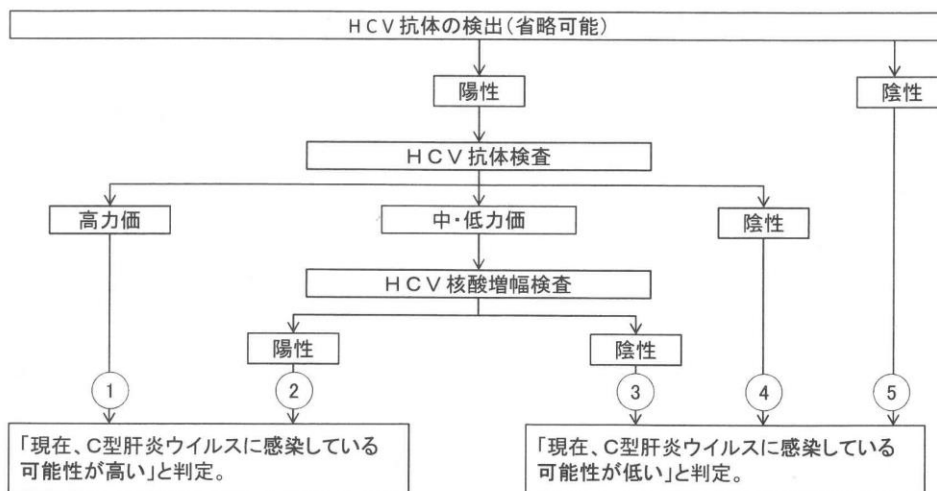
HCV抗体の検出(省略可能)

陽性

陰性

HCV抗体検査

高力価

中・低力価

陰性

HCV核酸増幅検査

陽性

陰性

1

2

3

4

5

「現在、C型肝炎ウイルスに感染している可能性が高い」と判定。

「現在、C型肝炎ウイルスに感染している可能性が低い」と判定。